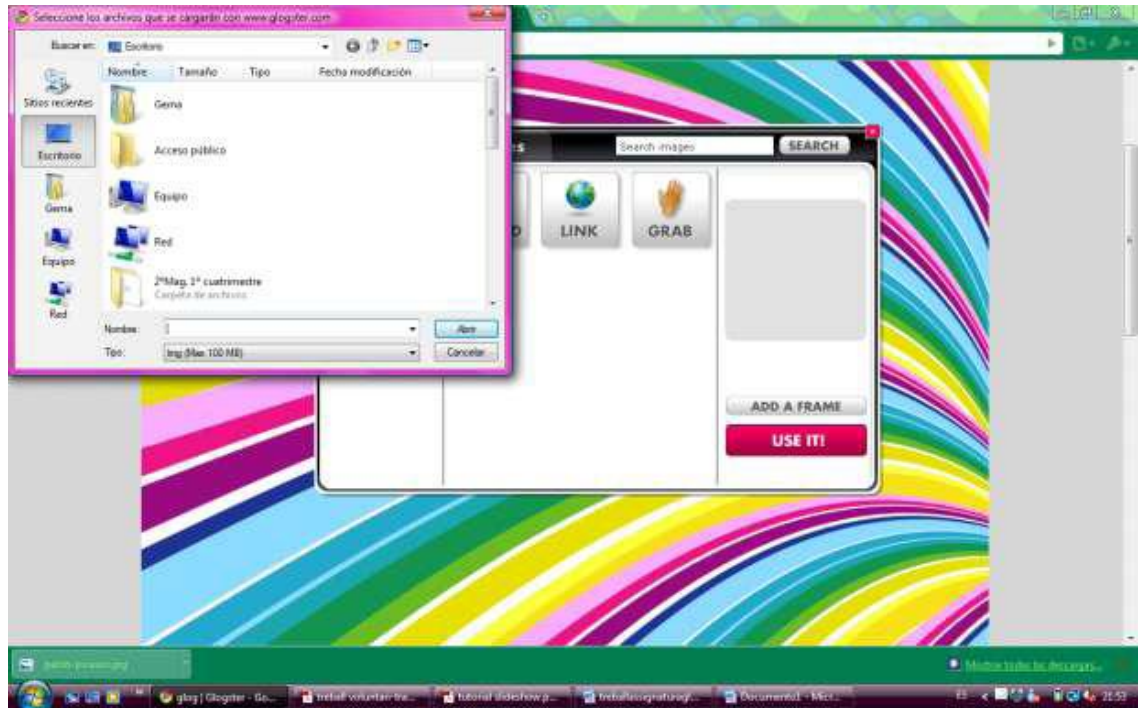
Seleccione los archivos que se cargarán con www.glogster.com

Buscar en: Escritorio

Nombre Tamaño Tipo Fecha modificación

Sitios recientes

Escritorio

Gema

Equipo

Red

Gema

Acceso público

Equipo

Red

2ºMag. 1º cuatrimestre
Carpeta de archivos

Nombre:

Tipo: Img (Max 100 MB)

Abrir

Cancelar

Search images

SEARCH

LINK

GRAB

ADD A FRAME

USE IT!

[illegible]

Mostrar todas las descargas...

glog | Glogster - Go...

treball voluntari tre...

tutorial slideshow p...

treballassignaturagl...

Documento1 - Micr...

21:53